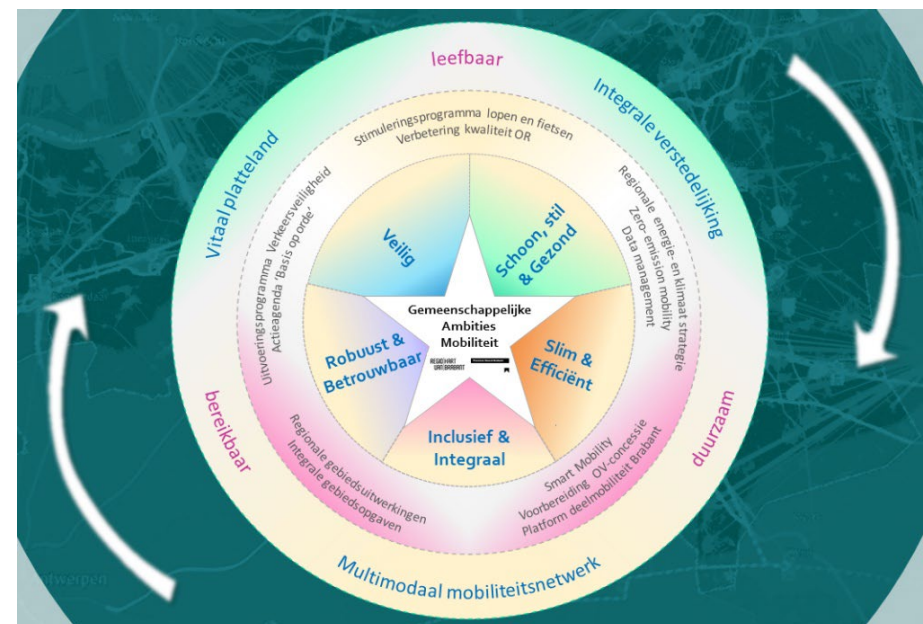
leefbaar

Integrale verstedelijking

duurzaam

Multimodaal mobiliteitsnetwerk

bereikbaar

Vitaal platteland

Stimuleringsprogramma lopen en fietsen
Verbetering kwaliteit OR

Regionale energie- en klimaat strategie
Zero-emission mobility
Data management

Smart Mobility
Voorbereiding OV-concessie
Platform deelmobiliteit Brabant

Regionale gebiedsuitwerkingen
Integrale gebiedsopgaven

Uitvoeringsprogramma Verkeersveiligheid
Actieagenda 'Basis op orde'

Veilig

Schoon, stil & Gezond

Slim & Efficiënt

Inclusief & Integraal

Robuust & Betrouwbaar

Gemeenschappelijke Ambities Mobiliteit

REGIEHART WEST-BRABANT

Antwerpen